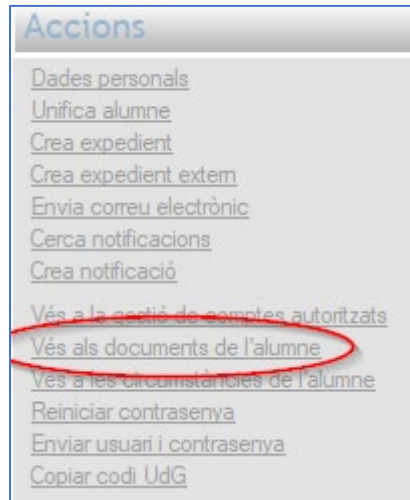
Accions

Dades personals
Unifica alumne
Crea expedient
Crea expedient extern
Envia correu electrònic
Cerca notificacions
Crea notificació

Vés a la gestió de comptes autoritzats
Vés als documents de l'alumne
Vés a les circumstàncies de l'alumne
Reiniciar contrasenya
Enviar usuari i contrasenya
Copiar codi UdG